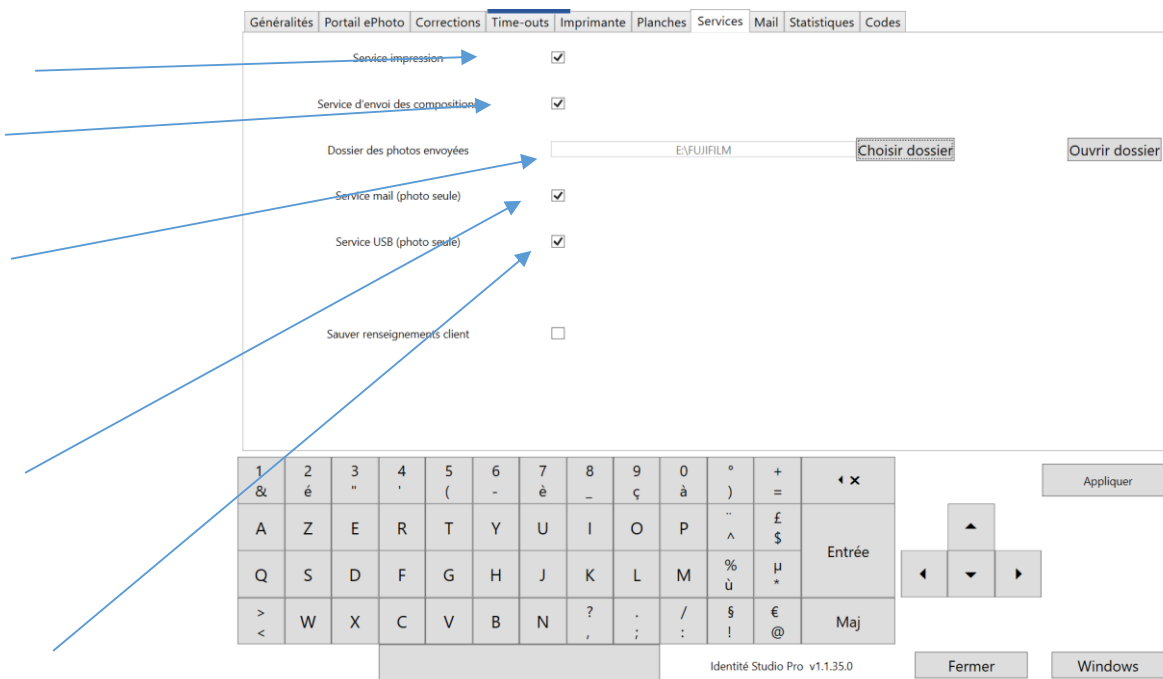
Généralités | Portail ePhoto | Corrections | Time-outs | Imprimante | Planches | Services | Mail | Statistiques | Codes

Service impression ☑

Service d'envoi des compositions ☑

Dossier des photos envoyées E:\FUJIFILM Choisir dossier Ouvrir dossier

Service mail (photo seule) ☑

Service USB (photo seule) ☑

Sauver renseignements client ☐

1 & | 2 é | 3 " | 4 ' | 5 ( | 6 - | 7 è | 8 _ | 9 ç | 0 à | ° ) | + = | ⌫

A Z E R T Y U I O P ¨ ^ £ $ Entrée

Q S D F G H J K L M % ù µ *

> < W X C V B N ? , . ; / : § ! € @ Maj

Appliquer

Identité Studio Pro v1.1.35.0

Fermer

Windows